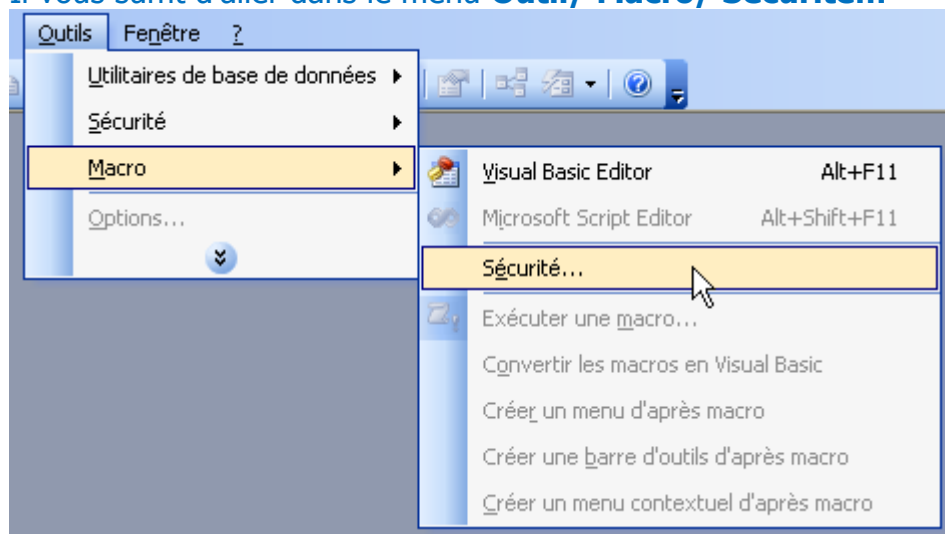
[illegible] vous suffit d'aller dans le menu Outils/Macro/Sécurité...

Outils Fenêtre ?

Utilitaires de base de données
Sécurité
Macro
Options...

Visual Basic Editor Alt+F11
Microsoft Script Editor Alt+Shift+F11
Sécurité...
Exécuter une macro...
Convertir les macros en Visual Basic
Créer un menu d'après macro
Créer une barre d'outils d'après macro
Créer un menu contextuel d'après macro